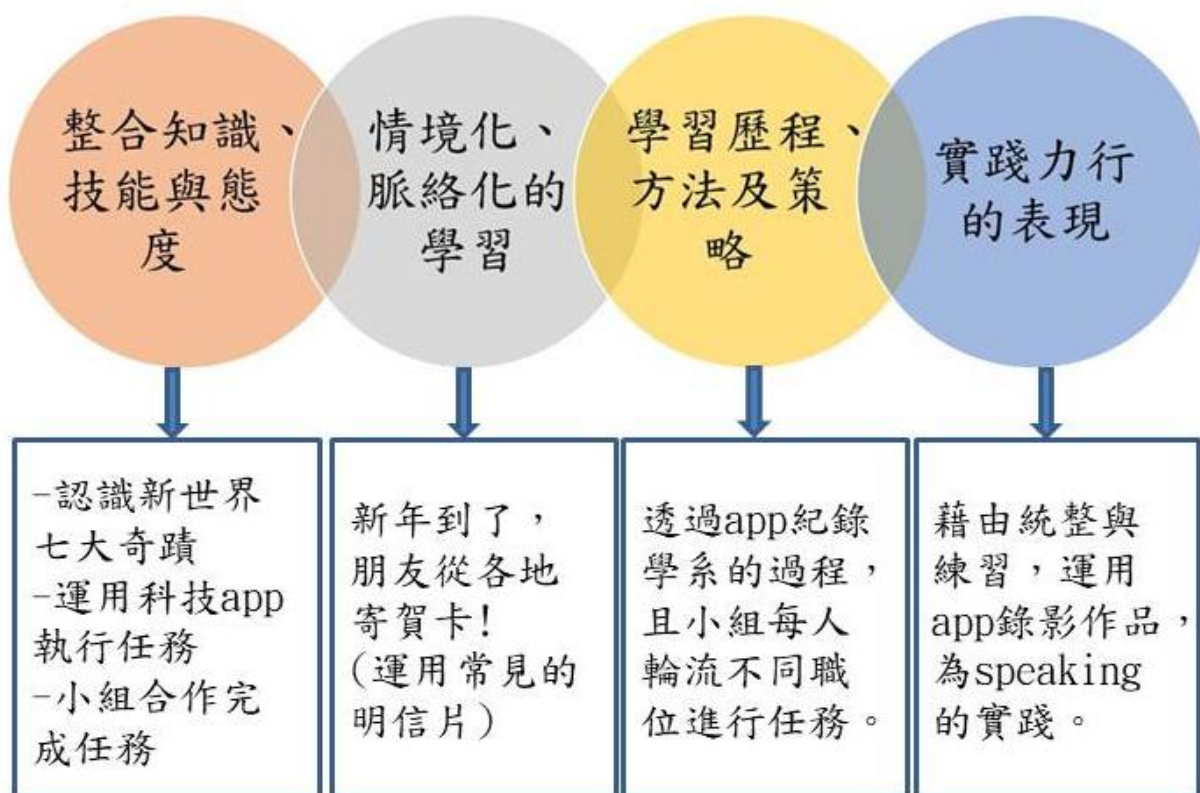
整合知識、技能與態度

情境化、脈絡化的學習

學習歷程、方法及策略

實踐力行的表現

-認識新世界七大奇蹟
-運用科技app執行任務
-小組合作完成任務

新年到了，朋友從各地寄賀卡！(運用常見的明信片)

透過app紀錄學系的過程，且小組每人輪流不同職位進行任務。

藉由統整與練習，運用app錄影作品，為speaking的實踐。